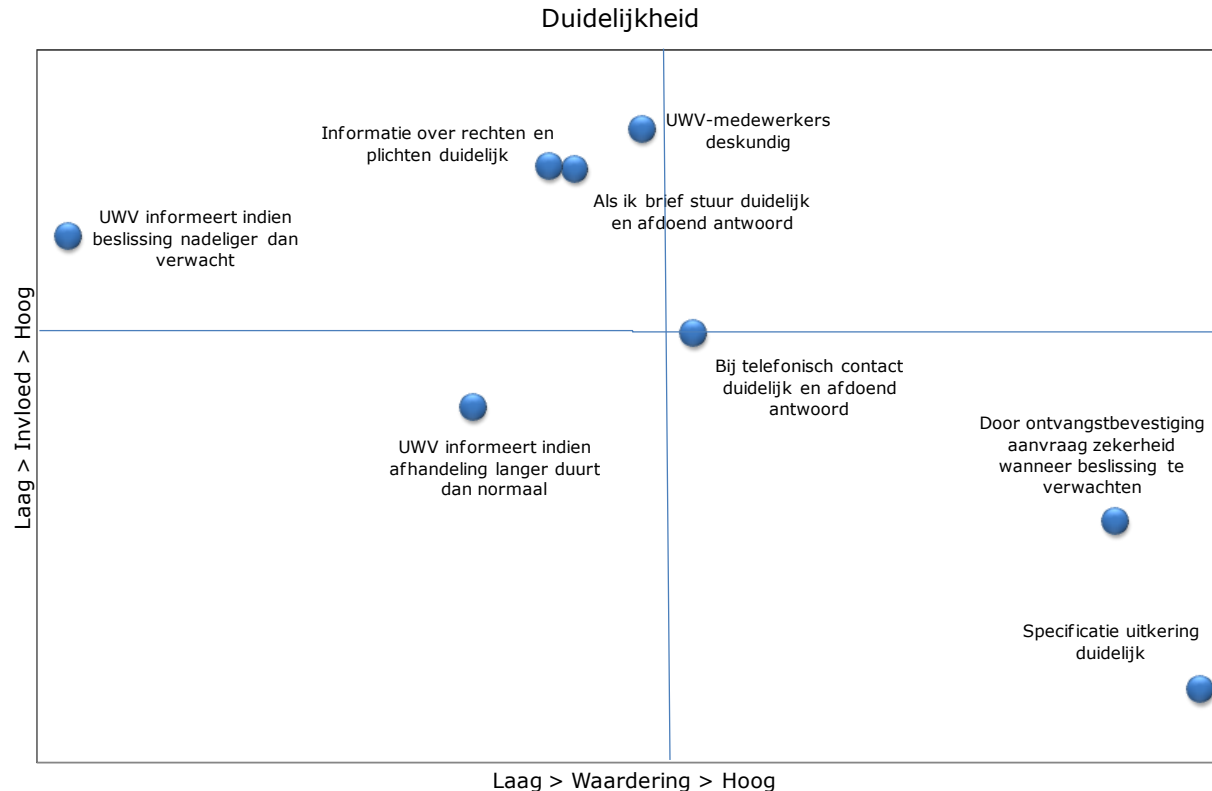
Duidelijkheid

Informatie over rechten en plichten duidelijk

UWV-medewerkers deskundig

Als ik brief stuur duidelijk en afdoend antwoord

UWV informeert indien beslissing nadeliger dan verwacht

Bij telefonisch contact duidelijk en afdoend antwoord

UWV informeert indien afhandeling langer duurt dan normaal

Door ontvangstbevestiging aanvraag zekerheid wanneer beslissing te verwachten

Specificatie uitkering duidelijk

Laag > Invloed > Hoog

Laag > Waardering > Hoog